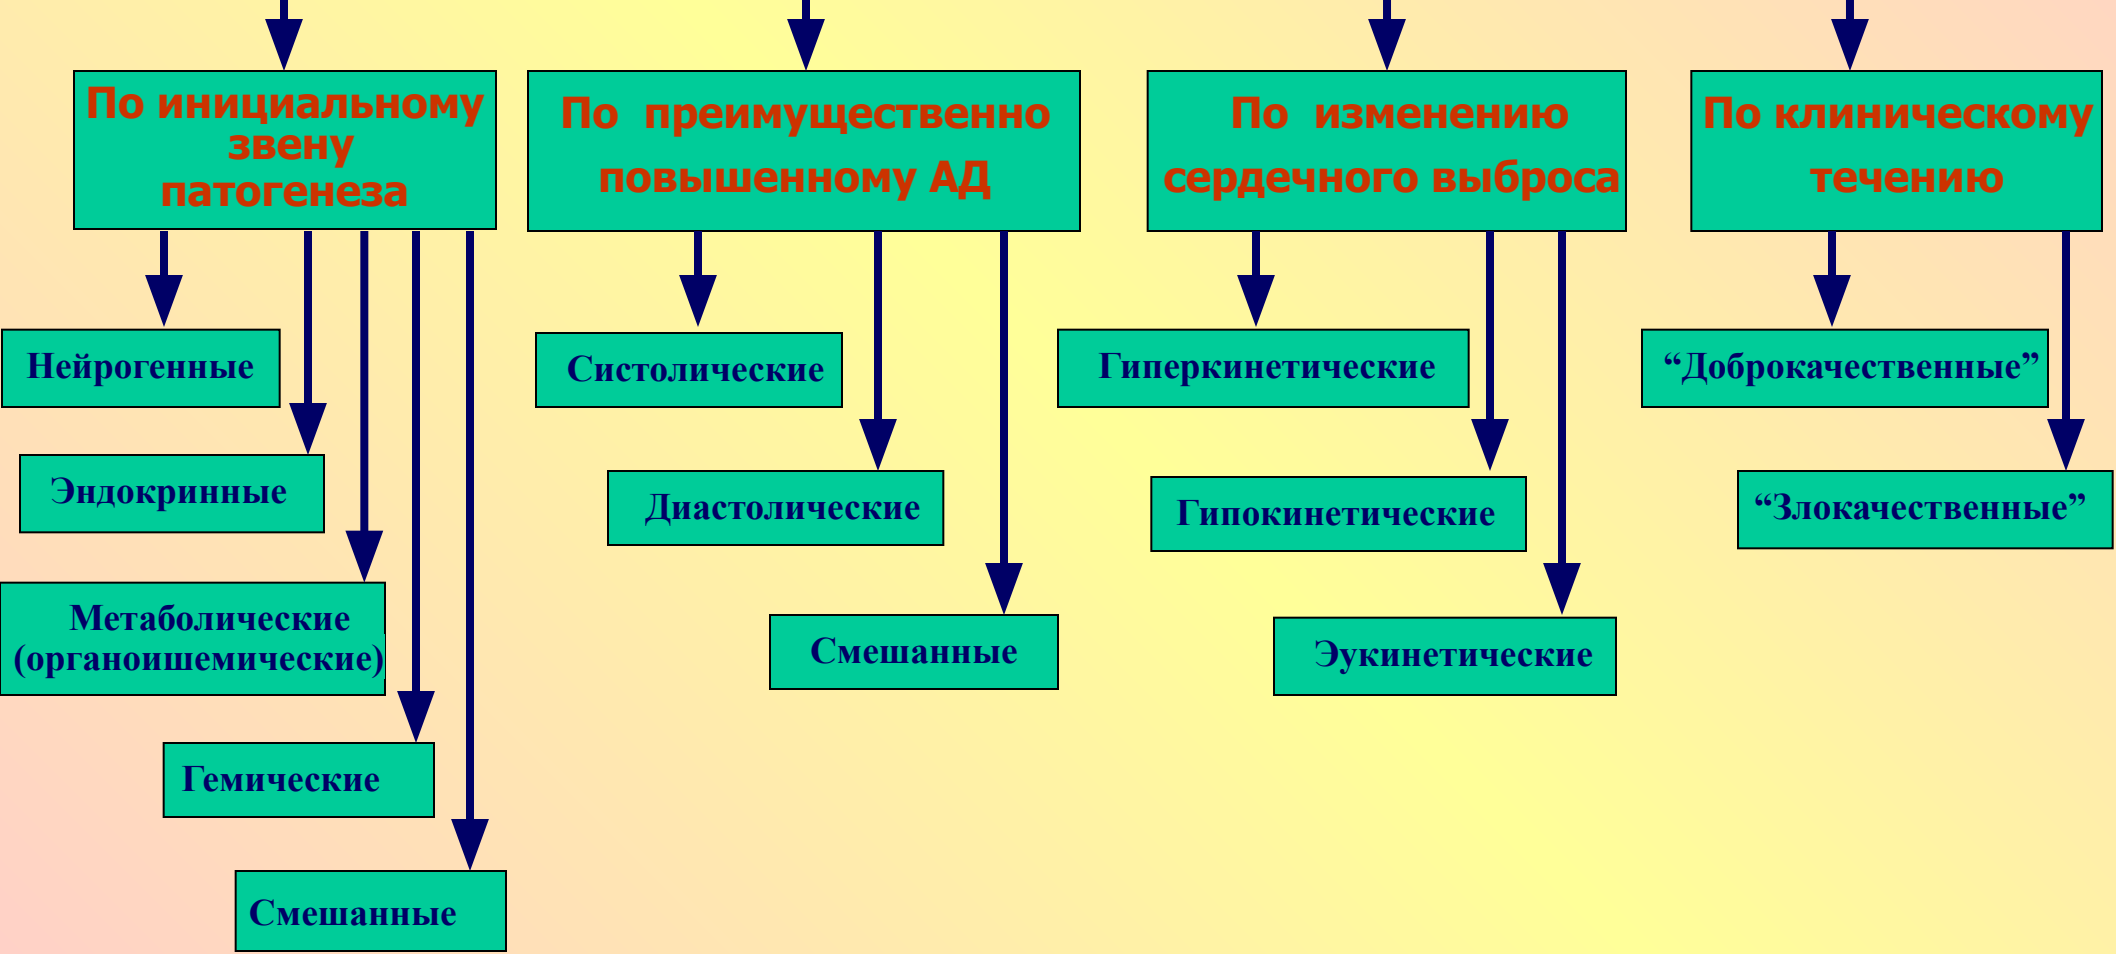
По инициальному звену патогенеза

Нейрогенные

Эндокринные

Метаболические (органоишемические)

Гемические

Смешанные

По преимущественно повышенному АД

Систолические

Диастолические

Смешанные

По изменению сердечного выброса

Гиперкинетические

Гипокинетические

Эукинетические

По клиническому течению

“Доброкачественные”

“Злокачественные”